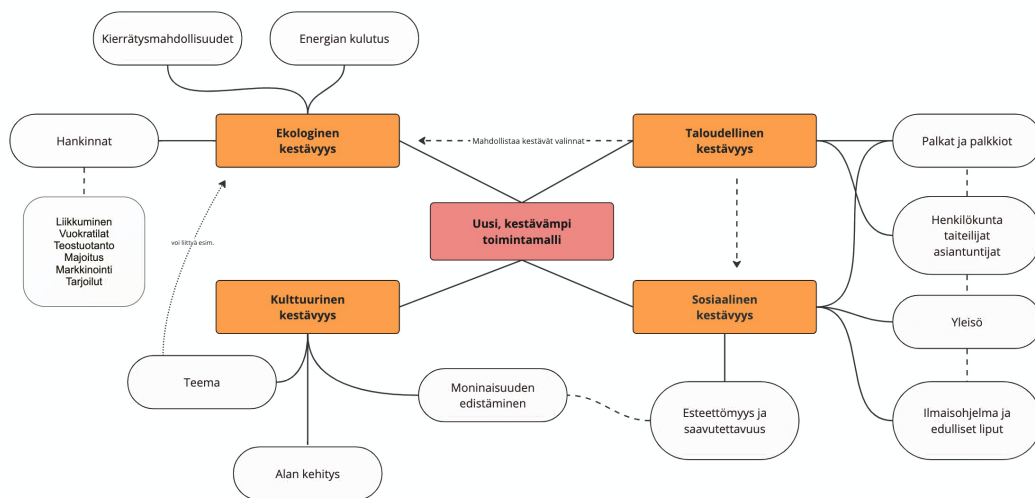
Kierrätysmahdollisuudet

Energian kulutus

Hankinnat

Ekologinen kestävyys

Mahdollistaa kestävät valinnat

Taloudellinen kestävyys

Palkat ja palkkiot

Liikkuminen
Vuokratilat
Teostuotanto
Majoitus
Markkinointi
Tarjoilut

voi liittyä esim.

Uusi, kestävämpi toimintamalli

Henkilökunta
taiteilijat
asiantuntijat

Kulttuurinen kestävyys

Sosiaalinen kestävyys

Yleisö

Teema

Moninaisuuden edistäminen

Esteettömyys ja saavutettavuus

Ilmaisohjelma ja edulliset liput

Alan kehitys